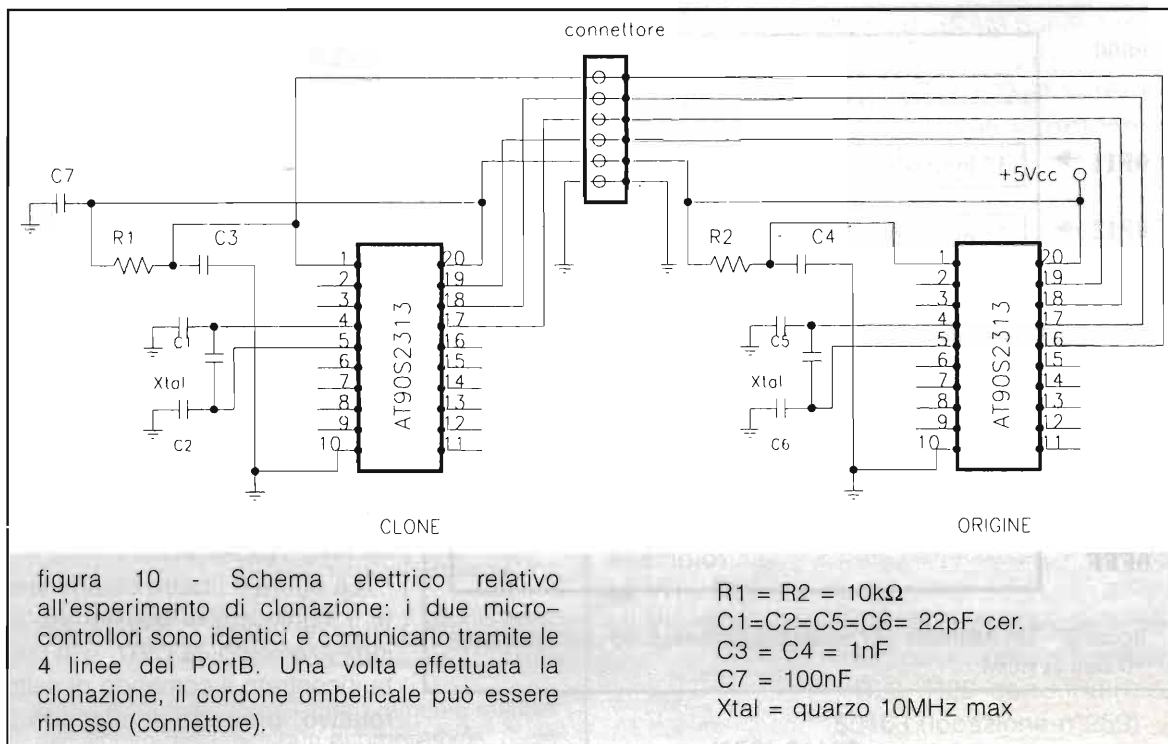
connettore

C7

+5Vcc

R1

C3

1
2
3
4
5
6
7
8
9
10

20
19
18
17
16
15
14
13
12
11

AT90S2313

C1

Xtal

C2

R2

C4

1
2
3
4
5
6
7
8
9
10

20
19
18
17
16
15
14
13
12
11

AT90S2313

C5

Xtal

C6

CLONE

ORIGINE

figura 10 - Schema elettrico relativo all'esperimento di clonazione: i due microcontrollori sono identici e comunicano tramite le 4 linee dei PortB. Una volta effettuata la clonazione, il cordone ombelicale può essere rimosso (connettore).

R1 = R2 = 10k$\Omega$
C1=C2=C5=C6= 22pF cer.
C3 = C4 = 1nF
C7 = 100nF
Xtal = quarzo 10MHz max